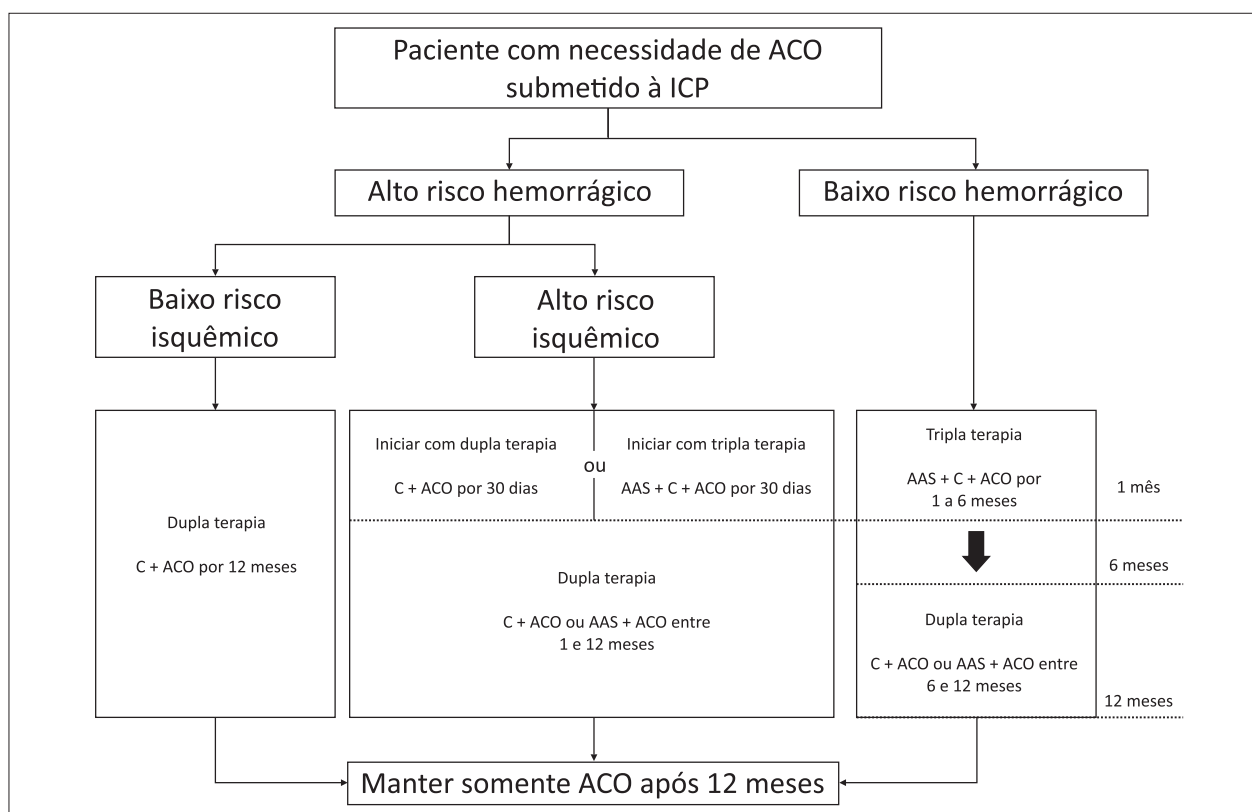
Paciente com necessidade de ACO submetido à ICP

Alto risco hemorrágico

Baixo risco hemorrágico

Baixo risco isquêmico

Alto risco isquêmico

Dupla terapia

C + ACO por 12 meses

Iniciar com dupla terapia

C + ACO por 30 dias

ou

Iniciar com tripla terapia

AAS + C + ACO por 30 dias

Dupla terapia

C + ACO ou AAS + ACO entre 1 e 12 meses

Tripla terapia

AAS + C + ACO por 1 a 6 meses

1 mês

6 meses

Dupla terapia

C + ACO ou AAS + ACO entre 6 e 12 meses

12 meses

Manter somente ACO após 12 meses